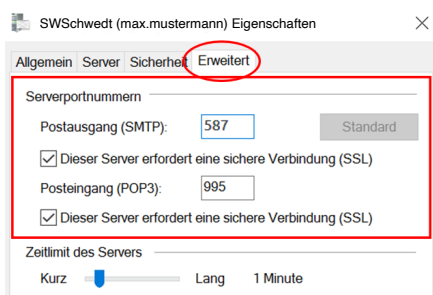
SWSchwedt (max.mustermann) Eigenschaften

×

Allgemein Server Sicherheit Erweitert

Serverportnummern

Postausgang (SMTP): 587 Standard

Dieser Server erfordert eine sichere Verbindung (SSL)

Posteingang (POP3): 995

Dieser Server erfordert eine sichere Verbindung (SSL)

Zeitlimit des Servers

Kurz Lang 1 Minute